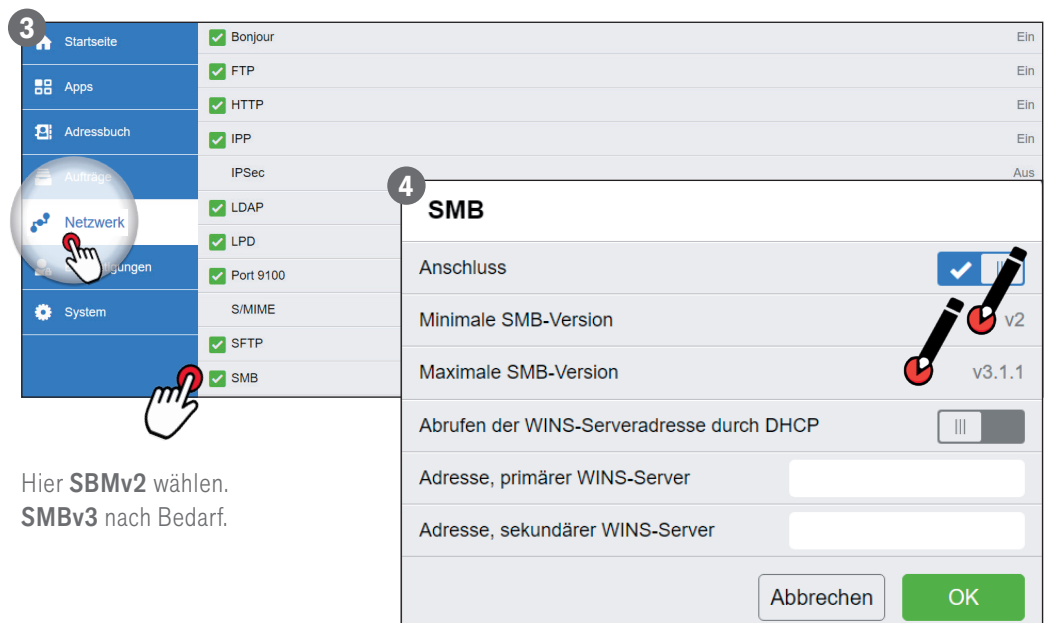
3

Startseite
Apps
Adressbuch
Aufträge
Netzwerk
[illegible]gungen
System

Bonjour Ein
FTP Ein
HTTP Ein
IPP Ein
IPSec Aus
LDAP
LPD
Port 9100
S/MIME
SFTP
SMB

4

SMB

Anschluss

Minimale SMB-Version v2

Maximale SMB-Version v3.1.1

Abrufen der WINS-Serveradresse durch DHCP

Adresse, primärer WINS-Server

Adresse, sekundärer WINS-Server

Abbrechen OK

Hier **SBMv2** wählen.
**SMBv3** nach Bedarf.